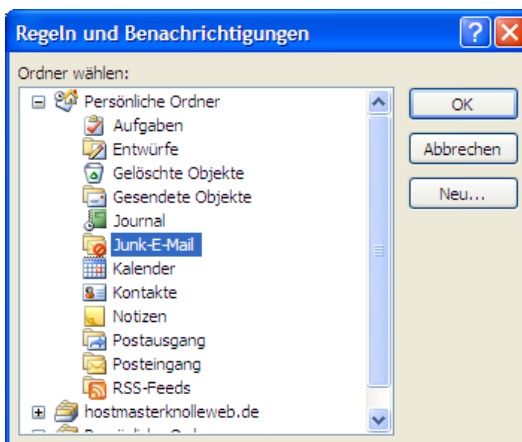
Regeln und Benachrichtigungen

Ordner wählen:

Persönliche Ordner
Aufgaben
Entwürfe
Gelöschte Objekte
Gesendete Objekte
Journal
Junk-E-Mail
Kalender
Kontakte
Notizen
Postausgang
Posteingang
RSS-Feeds
hostmasterknolleweb.de
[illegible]

OK
Abbrechen
Neu...